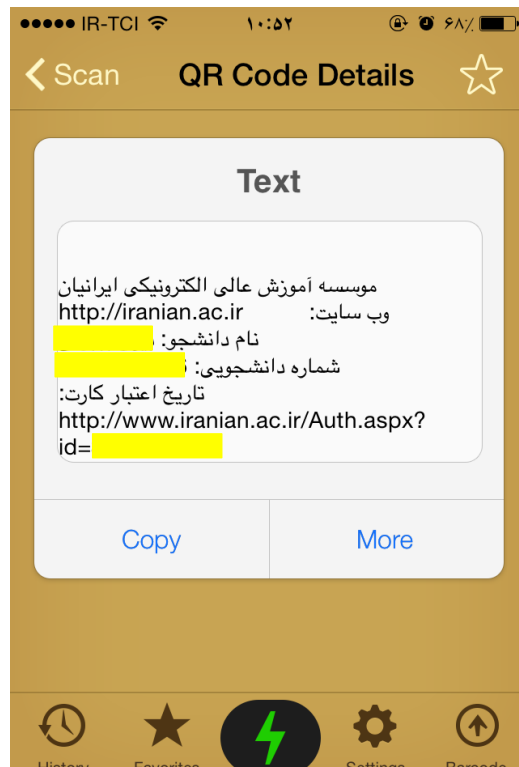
●●●●● IR-TCI ۱۰:۵۲ ۶۸٪

Scan QR Code Details

Text

موسسه آموزش عالی الکترونیکی ایرانیان
وب سایت: http://iranian.ac.ir
نام دانشجو: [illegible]
شماره دانشجویی: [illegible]
تاریخ اعتبار کارت:
http://www.iranian.ac.ir/Auth.aspx?id=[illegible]

Copy More

History Favorites Settings Barcode